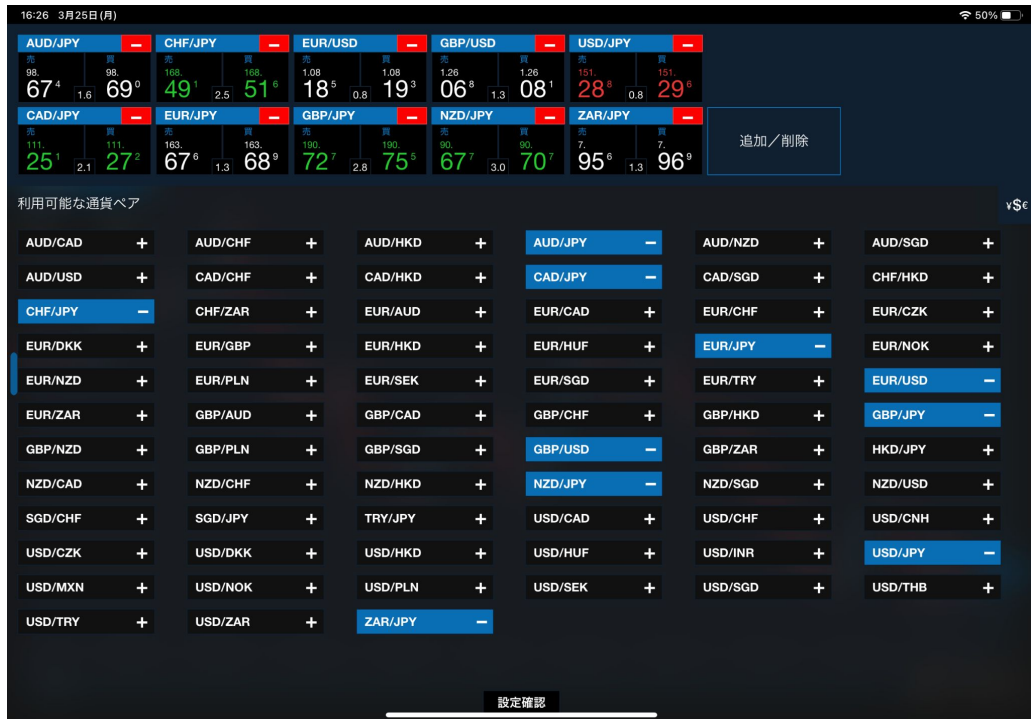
16:26 3月25日(月)
50%

AUD/JPY
売 98. $67^4$ 1.6 買 98. $69^0$

CHF/JPY
売 168. $49^1$ 2.5 買 168. $51^6$

EUR/USD
売 1.08 $18^5$ 0.8 買 1.08 $19^3$

GBP/USD
売 1.26 $06^8$ 1.3 買 1.26 $08^1$

USD/JPY
売 151. $28^8$ 0.8 買 151. $29^6$

CAD/JPY
売 111. $25^1$ 2.1 買 111. $27^2$

EUR/JPY
売 163. $67^6$ 1.3 買 163. $68^9$

GBP/JPY
売 190. $72^7$ 2.8 買 190. $75^5$

NZD/JPY
売 90. $67^7$ 3.0 買 90. $70^7$

ZAR/JPY
売 7. $95^6$ 1.3 買 7. $96^9$

追加／削除

利用可能な通貨ペア
¥$€

| | | | | | |
|---|---|---|---|---|---|
| AUD/CAD + | AUD/CHF + | AUD/HKD + | AUD/JPY − | AUD/NZD + | AUD/SGD + |
| AUD/USD + | CAD/CHF + | CAD/HKD + | CAD/JPY − | CAD/SGD + | CHF/HKD + |
| CHF/JPY − | CHF/ZAR + | EUR/AUD + | EUR/CAD + | EUR/CHF + | EUR/CZK + |
| EUR/DKK + | EUR/GBP + | EUR/HKD + | EUR/HUF + | EUR/JPY − | EUR/NOK + |
| EUR/NZD + | EUR/PLN + | EUR/SEK + | EUR/SGD + | EUR/TRY + | EUR/USD − |
| EUR/ZAR + | GBP/AUD + | GBP/CAD + | GBP/CHF + | GBP/HKD + | GBP/JPY − |
| GBP/NZD + | GBP/PLN + | GBP/SGD + | GBP/USD − | GBP/ZAR + | HKD/JPY + |
| NZD/CAD + | NZD/CHF + | NZD/HKD + | NZD/JPY − | NZD/SGD + | NZD/USD + |
| SGD/CHF + | SGD/JPY + | TRY/JPY + | USD/CAD + | USD/CHF + | USD/CNH + |
| USD/CZK + | USD/DKK + | USD/HKD + | USD/HUF + | USD/INR + | USD/JPY − |
| USD/MXN + | USD/NOK + | USD/PLN + | USD/SEK + | USD/SGD + | USD/THB + |
| USD/TRY + | USD/ZAR + | ZAR/JPY − | | | |

設定確認